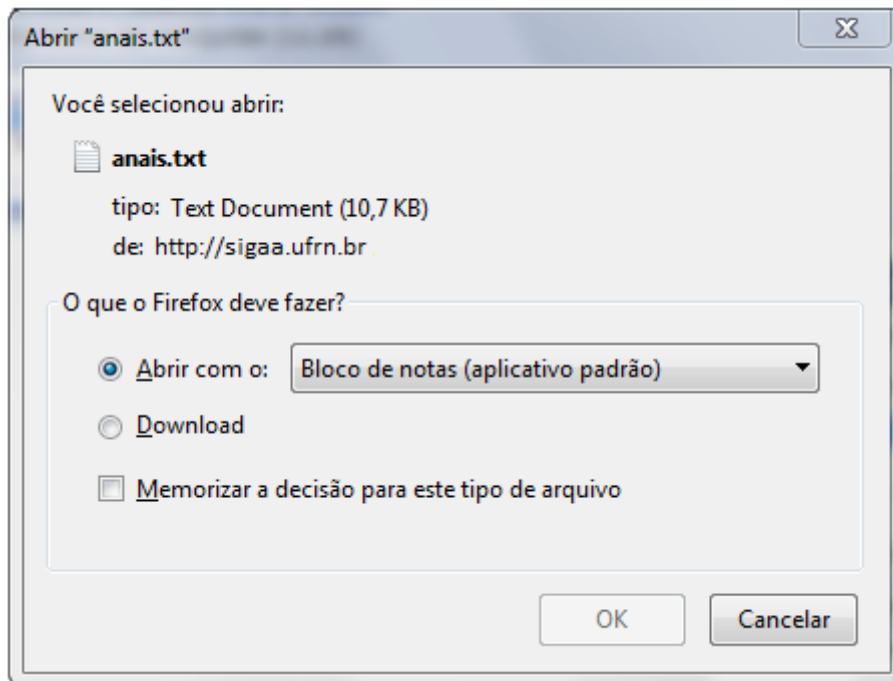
Abrir "anais.txt"

Você selecionou abrir:

anais.txt

tipo: Text Document (10,7 KB)

de: http://sigaa.ufrn.br

O que o Firefox deve fazer?

Abrir com o: Bloco de notas (aplicativo padrão)

Download

Memorizar a decisão para este tipo de arquivo

OK

Cancelar